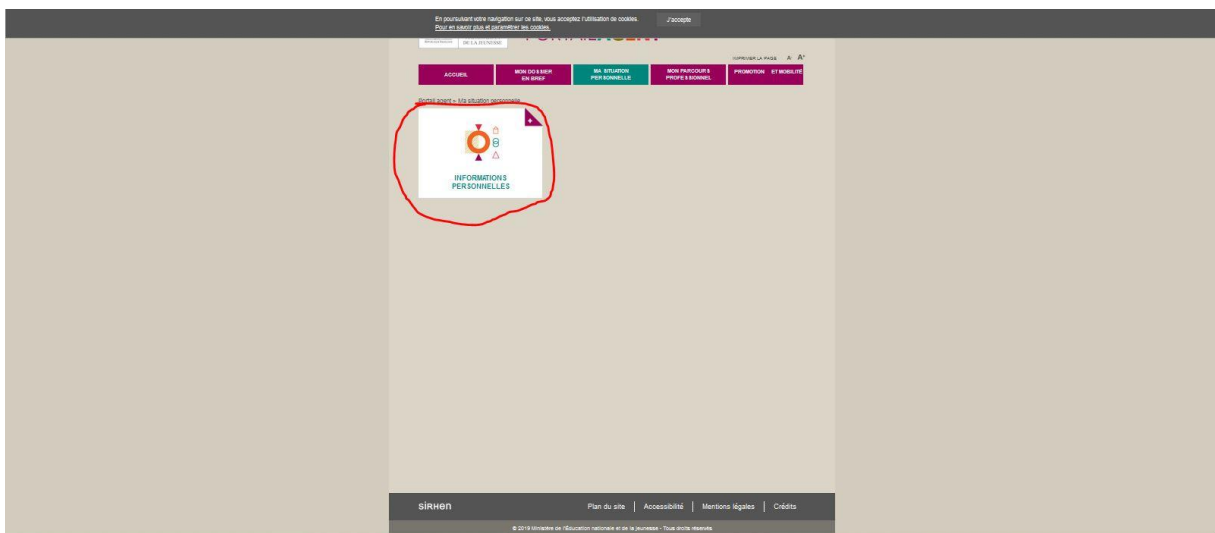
En poursuivant votre navigation sur ce site, vous acceptez l'utilisation de cookies.
Pour en savoir plus et paramétrer les cookies.

J'accepte

DE LA JEUNESSE

IMPRIMER LA PAGE A- A+

ACCUEIL

MON DOSSIER EN BREF

MA SITUATION PERSONNELLE

MON PARCOURS PROFESSIONNEL

PROMOTION ET MOBILITÉ

Portail agent » Ma situation personnelle

INFORMATIONS PERSONNELLES

SIRHEN

Plan du site | Accessibilité | Mentions légales | Crédits

© 2019 Ministère de l'Education nationale et de la jeunesse - Tous droits réservés